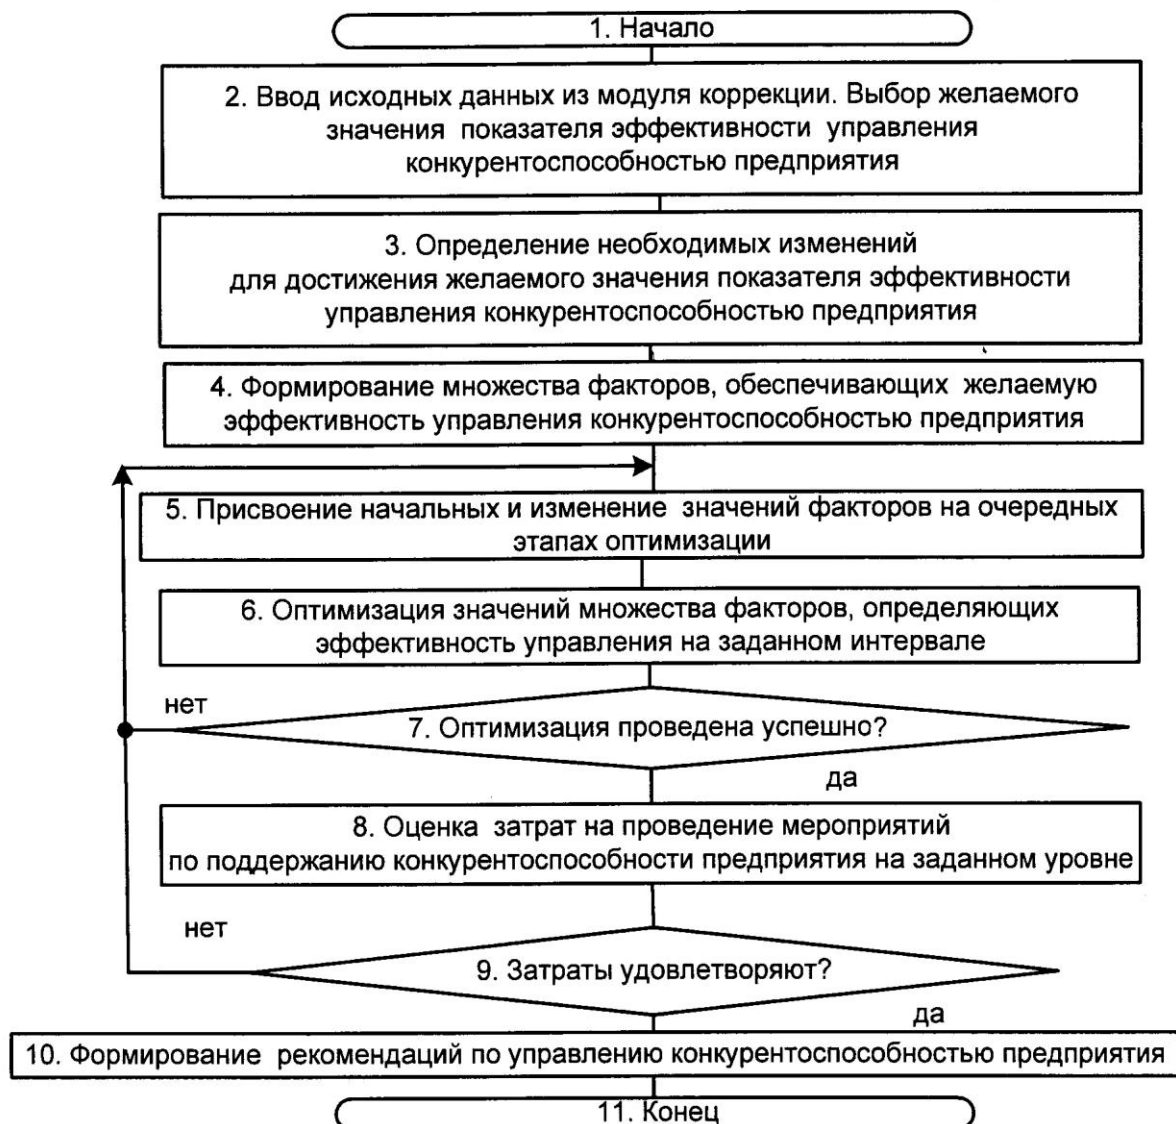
1. Начало

2. Ввод исходных данных из модуля коррекции. Выбор желаемого значения показателя эффективности управления конкурентоспособностью предприятия

3. Определение необходимых изменений для достижения желаемого значения показателя эффективности управления конкурентоспособностью предприятия

4. Формирование множества факторов, обеспечивающих желаемую эффективность управления конкурентоспособностью предприятия

5. Присвоение начальных и изменение значений факторов на очередных этапах оптимизации

6. Оптимизация значений множества факторов, определяющих эффективность управления на заданном интервале

нет

7. Оптимизация проведена успешно?

да

8. Оценка затрат на проведение мероприятий по поддержанию конкурентоспособности предприятия на заданном уровне

нет

9. Затраты удовлетворяют?

да

10. Формирование рекомендаций по управлению конкурентоспособностью предприятия

11. Конец